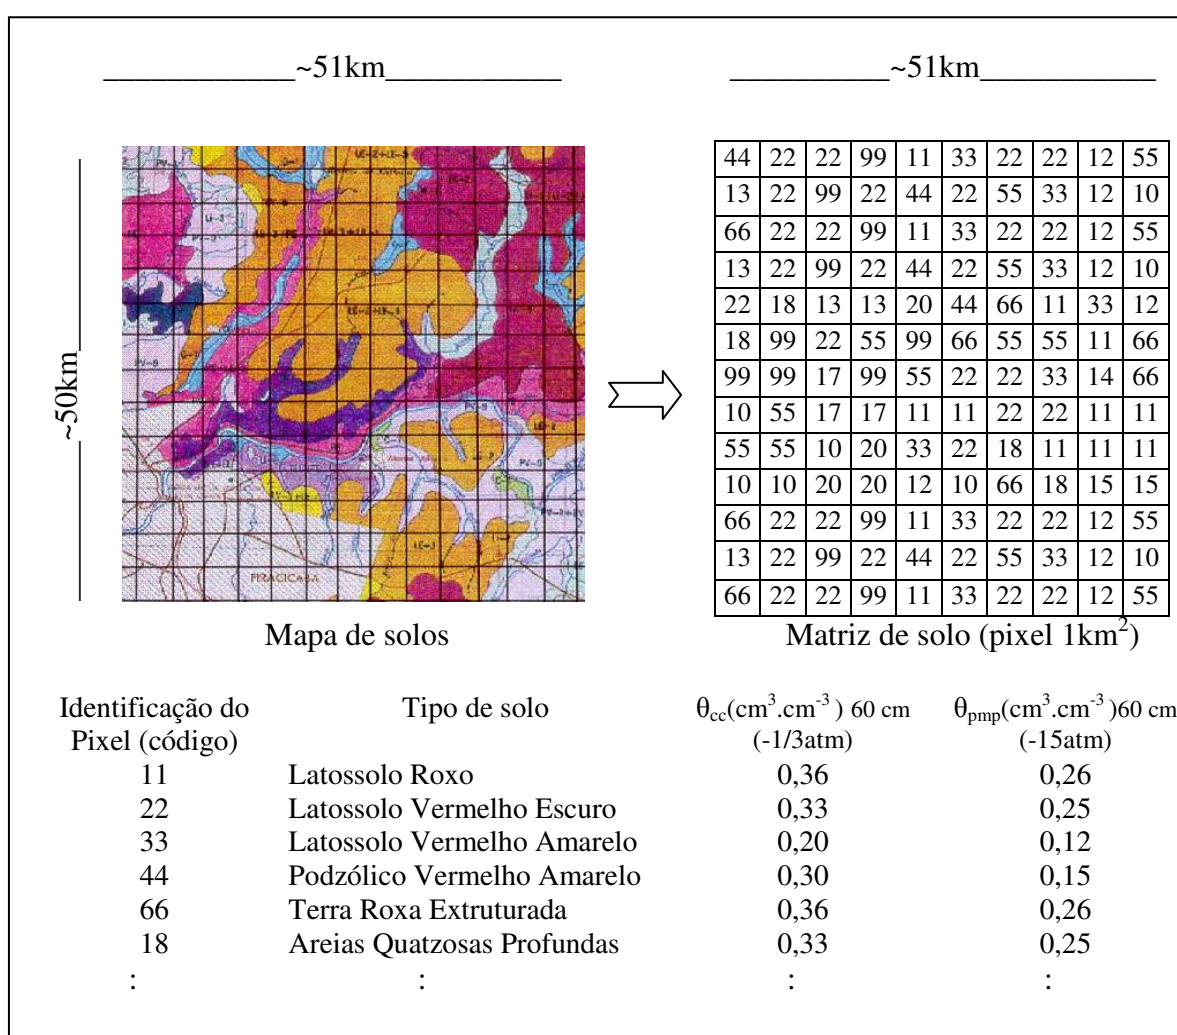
\_\_\_\_\_\_\_\_\_\_\_\_~51km\_\_\_\_\_\_\_\_\_\_\_\_ \_\_\_\_\_\_\_\_\_\_\_~51km\_\_\_\_\_\_\_\_\_\_\_\_

~50km

PIRACICABA

| 44 | 22 | 22 | 99 | 11 | 33 | 22 | 22 | 12 | 55 |
|---|---|---|---|---|---|---|---|---|---|
| 13 | 22 | 99 | 22 | 44 | 22 | 55 | 33 | 12 | 10 |
| 66 | 22 | 22 | 99 | 11 | 33 | 22 | 22 | 12 | 55 |
| 13 | 22 | 99 | 22 | 44 | 22 | 55 | 33 | 12 | 10 |
| 22 | 18 | 13 | 13 | 20 | 44 | 66 | 11 | 33 | 12 |
| 18 | 99 | 22 | 55 | 99 | 66 | 55 | 55 | 11 | 66 |
| 99 | 99 | 17 | 99 | 55 | 22 | 22 | 33 | 14 | 66 |
| 10 | 55 | 17 | 17 | 11 | 11 | 22 | 22 | 11 | 11 |
| 55 | 55 | 10 | 20 | 33 | 22 | 18 | 11 | 11 | 11 |
| 10 | 10 | 20 | 20 | 12 | 10 | 66 | 18 | 15 | 15 |
| 66 | 22 | 22 | 99 | 11 | 33 | 22 | 22 | 12 | 55 |
| 13 | 22 | 99 | 22 | 44 | 22 | 55 | 33 | 12 | 10 |
| 66 | 22 | 22 | 99 | 11 | 33 | 22 | 22 | 12 | 55 |

Mapa de solos

Matriz de solo (pixel 1km$^2$)

| Identificação do Pixel (código) | Tipo de solo | $\theta_{cc}$(cm$^3$.cm$^{-3}$) 60 cm (-1/3atm) | $\theta_{pmp}$(cm$^3$.cm$^{-3}$)60 cm (-15atm) |
|---|---|---|---|
| 11 | Latossolo Roxo | 0,36 | 0,26 |
| 22 | Latossolo Vermelho Escuro | 0,33 | 0,25 |
| 33 | Latossolo Vermelho Amarelo | 0,20 | 0,12 |
| 44 | Podzólico Vermelho Amarelo | 0,30 | 0,15 |
| 66 | Terra Roxa Extruturada | 0,36 | 0,26 |
| 18 | Areias Quatzosas Profundas | 0,33 | 0,25 |
| : | : | : | : |